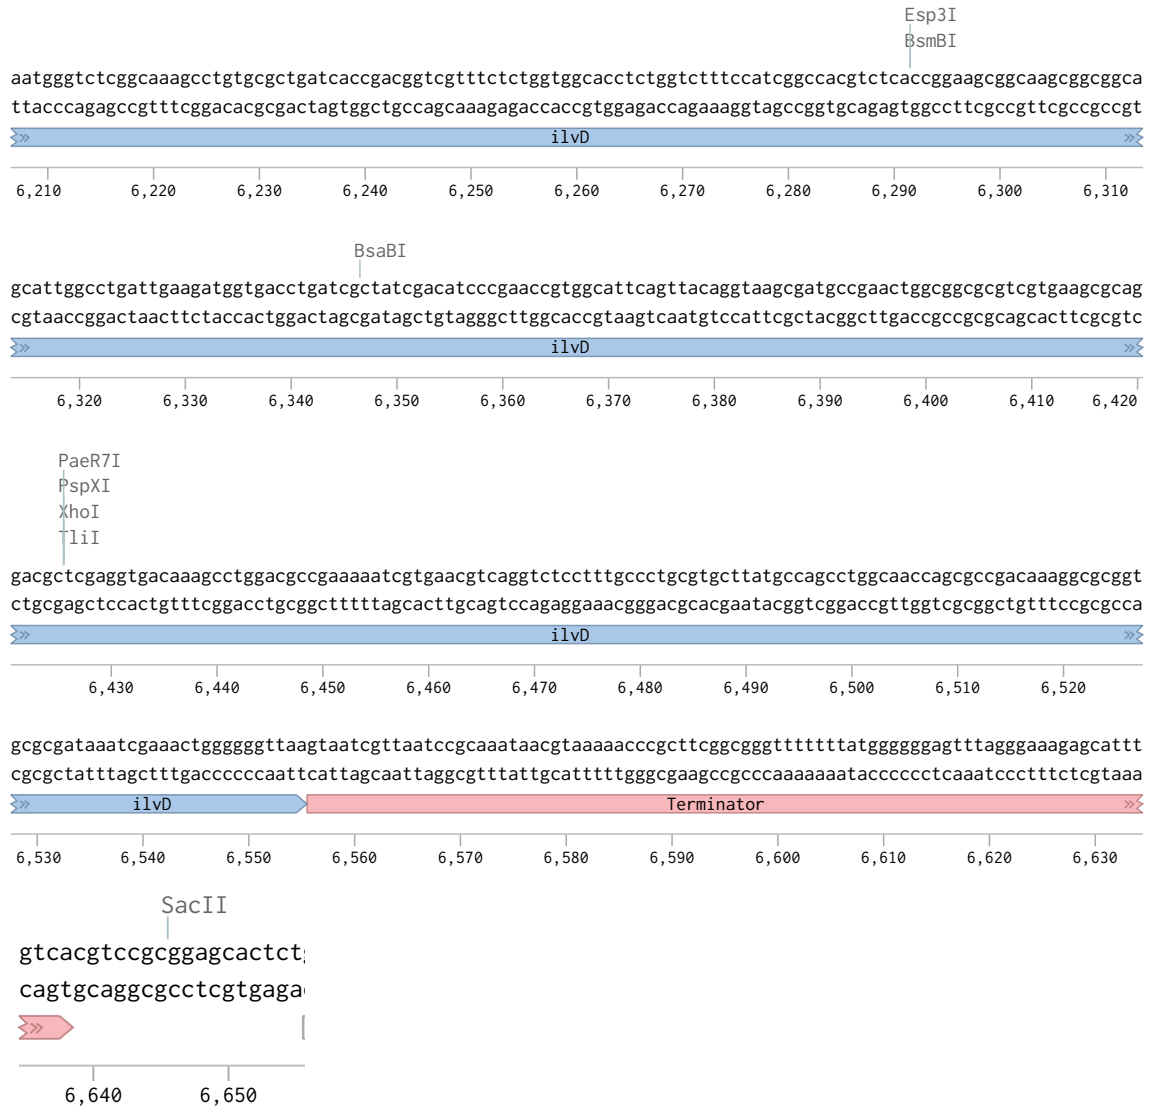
Esp3I
BsmBI

aatgggtctcggcaaagcctgtgcgctgatcaccgacggtcgtttctctggtggcacctctggtctttccatcggccacgtctcaccggaagcggcaagcggcggca
ttacccagagccgtttcggacacgcgactagtggctgccagcaaagagaccaccgtggagaccagaaaggtagccggtgcagagtggccttcgccgttcgccgccgt

ilvD

6,210 6,220 6,230 6,240 6,250 6,260 6,270 6,280 6,290 6,300 6,310

BsaBI

gcattggcctgattgaagatggtgacctgatcgctatcgacatcccgaaccgtggcattcagttacaggtaagcgatgccgaactggcggcgcgtcgtgaagcgcag
cgtaaccggactaacttctaccactggactagcgatagctgtagggcttggcaccgtaagtcaatgtccattcgctacggcttgaccgccgcgcagcacttcgcgtc

ilvD

6,320 6,330 6,340 6,350 6,360 6,370 6,380 6,390 6,400 6,410 6,420

PaeR7I
PspXI
XhoI
TliI

gacgctcgaggtgacaaagcctggacgccgaaaaatcgtgaacgtcaggtctcctttgccctgcgtgcttatgccagcctggcaaccagcgccgacaaaggcgcggt
ctgcgagctccactgtttcggacctgcggctttttagcacttgcagtccagaggaaacgggacgcacgaatacggtcggaccgttggtcgcggctgtttccgcgcca

ilvD

6,430 6,440 6,450 6,460 6,470 6,480 6,490 6,500 6,510 6,520

gcgcgataaatcgaaactgggggggttaagtaatcgttaatccgcaaataacgtaaaaacccgcttcggcgggtttttttatgggggggagtttagggaaagagcattt
cgcgctatttagctttgacccccccaattcattagcaattaggcgtttattgcatttttgggcgaagccgcccaaaaaaatacccccctcaaatccctttctcgtaaa

ilvD Terminator

6,530 6,540 6,550 6,560 6,570 6,580 6,590 6,600 6,610 6,620 6,630

SacII

gtcacgtccgcggagcactct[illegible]
cagtgcaggcgcctcgtgaga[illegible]

6,640 6,650